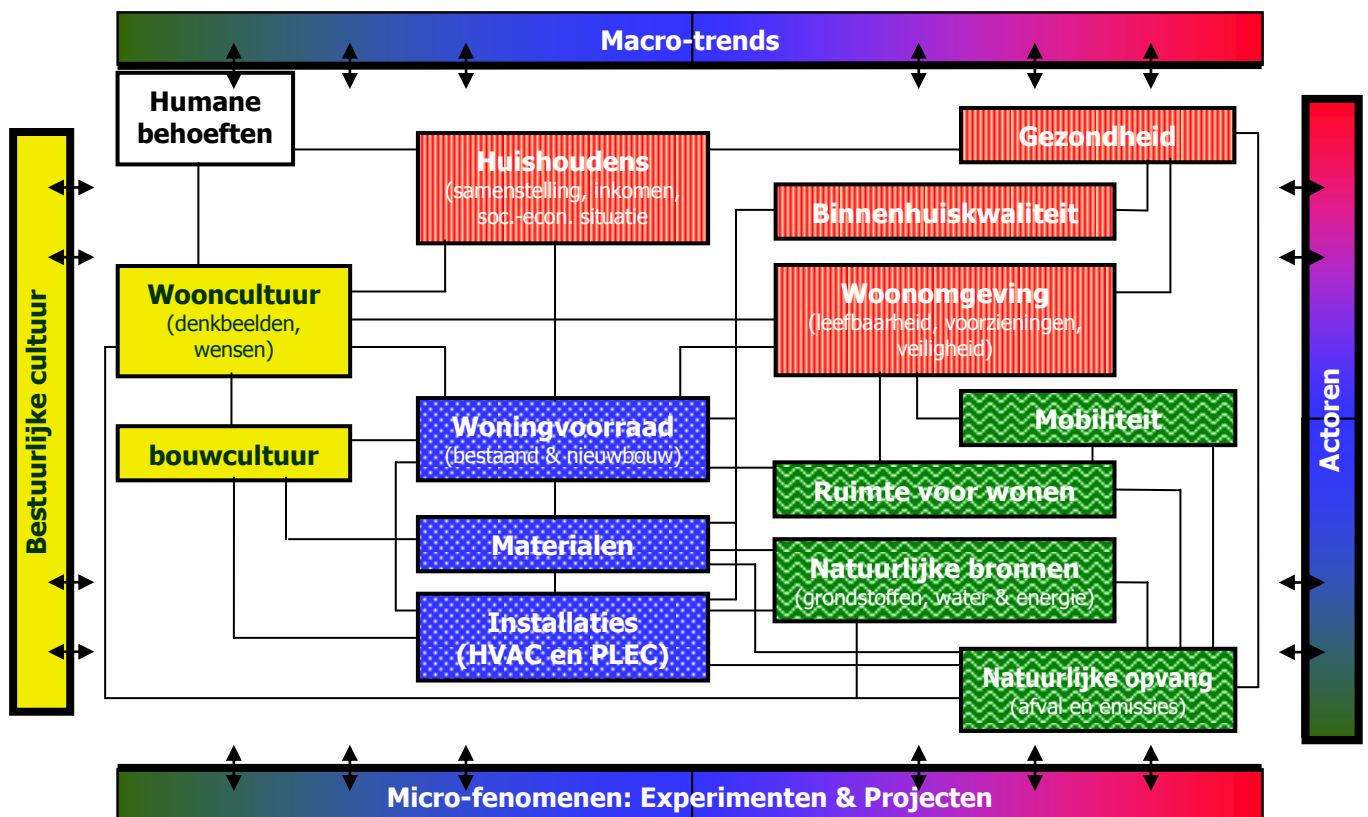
Macro-trends

Humane behoeften

Huishoudens
(samenstelling, inkomen, soc.-econ. situatie

Gezondheid

Binnenhuiskwaliteit

Wooncultuur
(denkbeelden, wensen)

Woonomgeving
(leefbaarheid, voorzieningen, veiligheid)

Bestuurlijke cultuur

Actoren

bouwcultuur

Woningvoorraad
(bestaand & nieuwbouw)

Mobiliteit

Ruimte voor wonen

Materialen

Natuurlijke bronnen
(grondstoffen, water & energie)

Installaties
(HVAC en PLEC)

Natuurlijke opvang
(afval en emissies)

Micro-fenomenen: Experimenten & Projecten